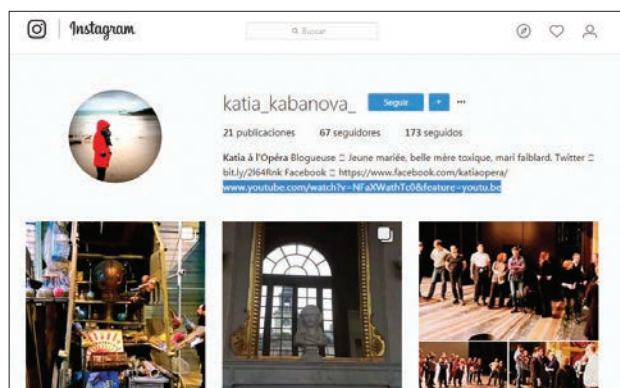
Instagram

Buscar

katia_kabanova_ Seguir

21 publicaciones 67 seguidores 173 seguidos

Katia à l'Opéra Blogueuse ☐ Jeune mariée, belle mère toxique, mari faiblard. Twitter ☐ bit.ly/2l64Rnk Facebook ☐ https://www.facebook.com/katiaopera/ www.youtube.com/watch?v=NFaXWathTc0&feature=youtu.be